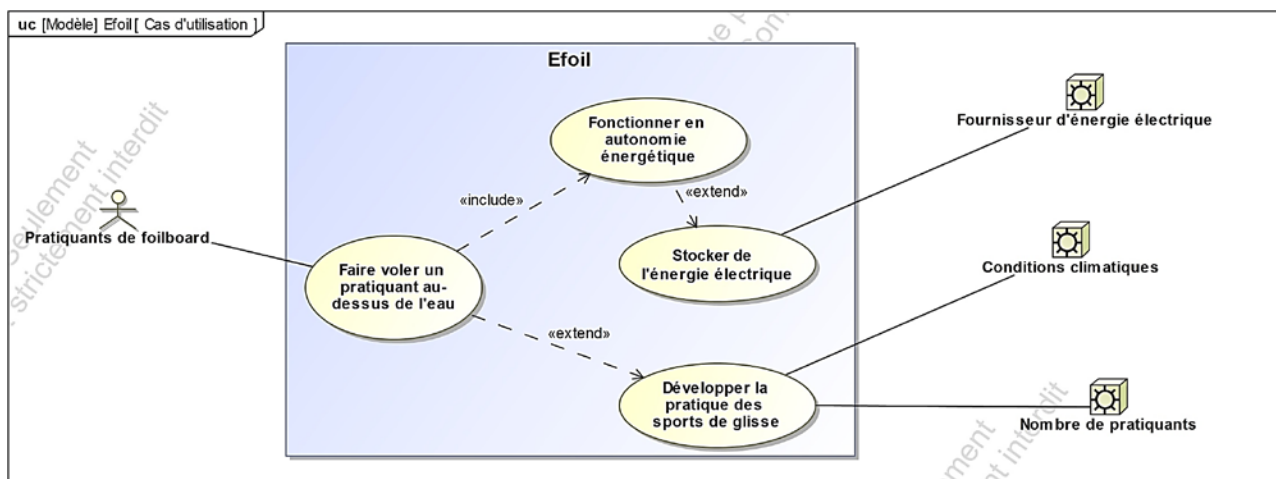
uc [Modèle] Efoil [ Cas d'utilisation ]

Efoil

Fonctionner en autonomie énergétique

«include»

«extend»

Pratiquants de foilboard

Stocker de l'énergie électrique

Faire voler un pratiquant au-dessus de l'eau

«extend»

Développer la pratique des sports de glisse

Fournisseur d'énergie électrique

Conditions climatiques

Nombre de pratiquants

seulement
strictement interdit
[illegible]
ement
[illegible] interdit